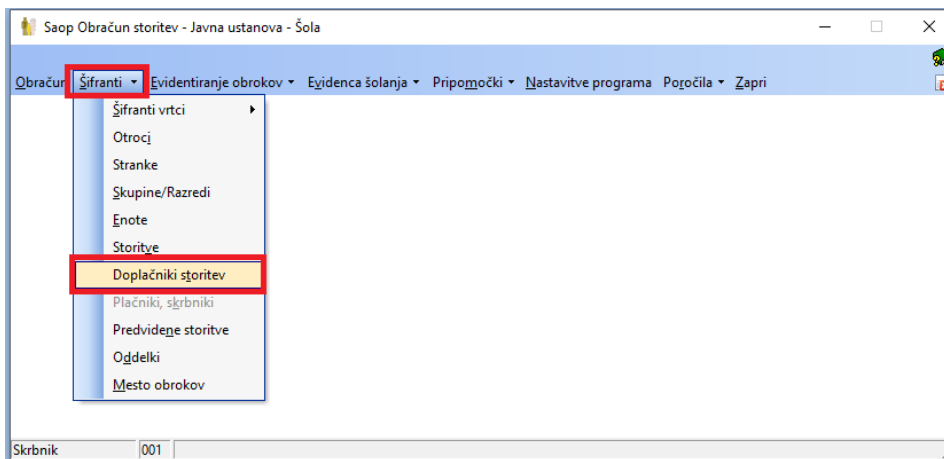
Saop Obračun storitev - Javna ustanova - Šola

Obračun Šifranti ▾ Evidentiranje obrokov ▾ Evidenca šolanja ▾ Pripomočki ▾ Nastavitve programa Poročila ▾ Zapri

Šifranti vrtci
Otroci
Stranke
Skupine/Razredi
Enote
Storitve
Doplačniki storitev
Plačniki, skrbniki
Predvidene storitve
Oddelki
Mesto obrokov

Skrbnik 001